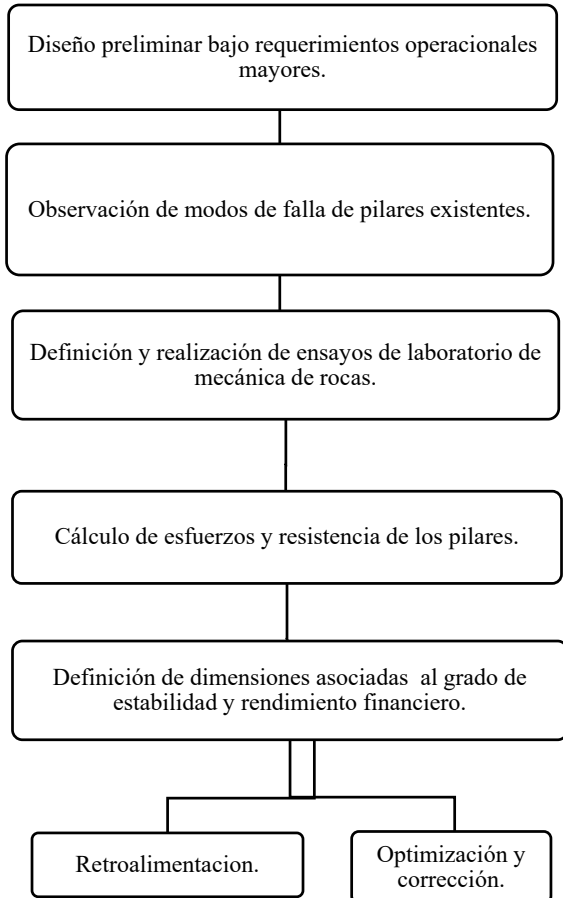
Diseño preliminar bajo requerimientos operacionales mayores.

Observación de modos de falla de pilares existentes.

Definición y realización de ensayos de laboratorio de mecánica de rocas.

Cálculo de esfuerzos y resistencia de los pilares.

Definición de dimensiones asociadas al grado de estabilidad y rendimiento financiero.

Retroalimentacion.

Optimización y corrección.